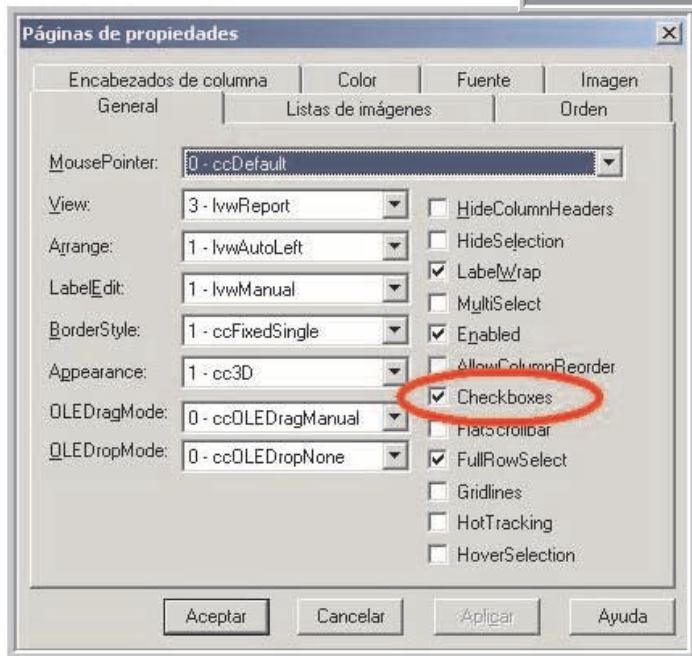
Páginas de propiedades

Encabezados de columna | Color | Fuente | Imagen
General | Listas de imágenes | Orden

MousePointer: 0 - ccDefault
View: 3 - lvwReport
Arrange: 1 - lvwAutoLeft
LabelEdit: 1 - lvwManual
BorderStyle: 1 - ccFixedSingle
Appearance: 1 - cc3D
OLEDragMode: 0 - ccOLEDragManual
OLEDropMode: 0 - ccOLEDropNone

HideColumnHeaders
HideSelection
LabelWrap
MultiSelect
Enabled
AllowColumnReorder
Checkboxes
FlatScrollbar
FullRowSelect
Gridlines
HotTracking
HoverSelection

Aceptar | Cancelar | Aplicar | Ayuda